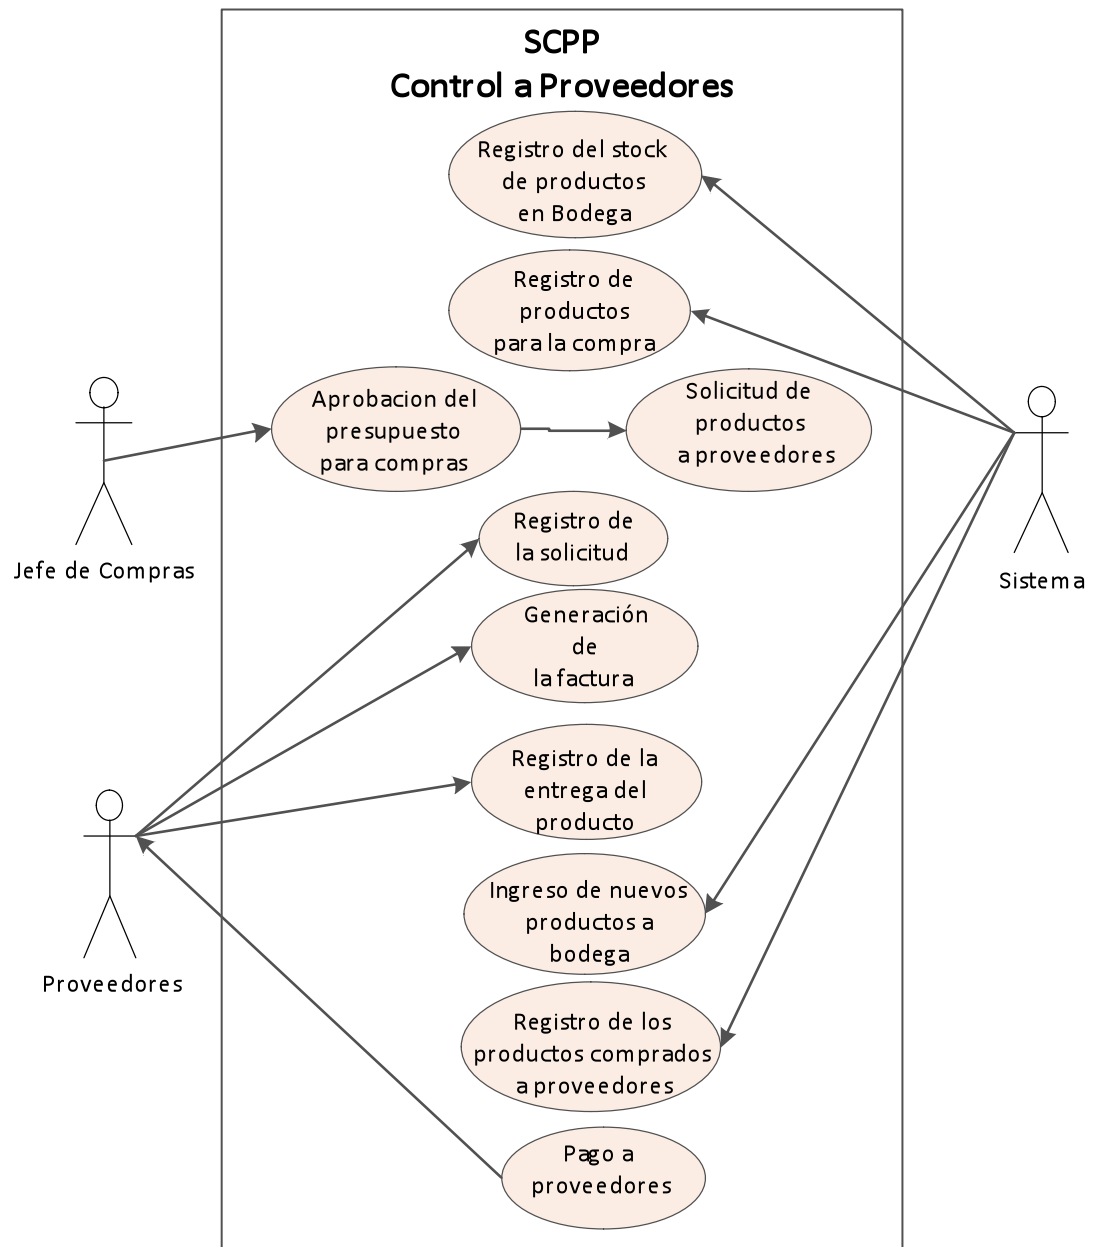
SCPP
Control a Proveedores

Registro del stock de productos en Bodega

Registro de productos para la compra

Aprobacion del presupuesto para compras

Solicitud de productos a proveedores

Jefe de Compras

Registro de la solicitud

Generación de la factura

Registro de la entrega del producto

Ingreso de nuevos productos a bodega

Registro de los productos comprados a proveedores

Pago a proveedores

Proveedores

Sistema